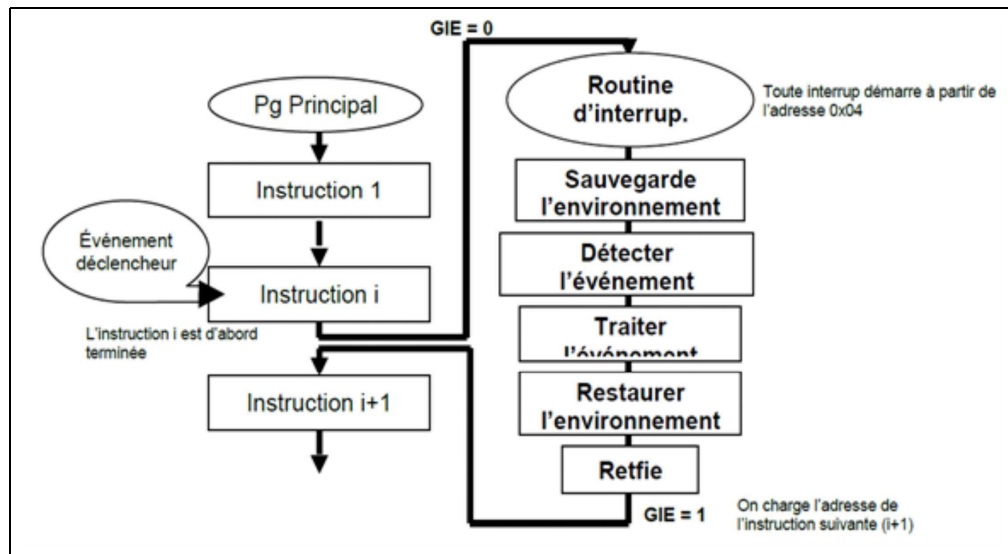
GIE = 0

Pg Principal

Instruction 1

Événement déclencheur

Instruction i

L'instruction i est d'abord terminée

Instruction i+1

Routine d'interrup.

Toute interrup démarre à partir de l'adresse 0x04

Sauvegarde l'environnement

Détecter l'événement

Traiter l'événement

Restaurer l'environnement

Retfie

GIE = 1

On charge l'adresse de l'instruction suivante (i+1)